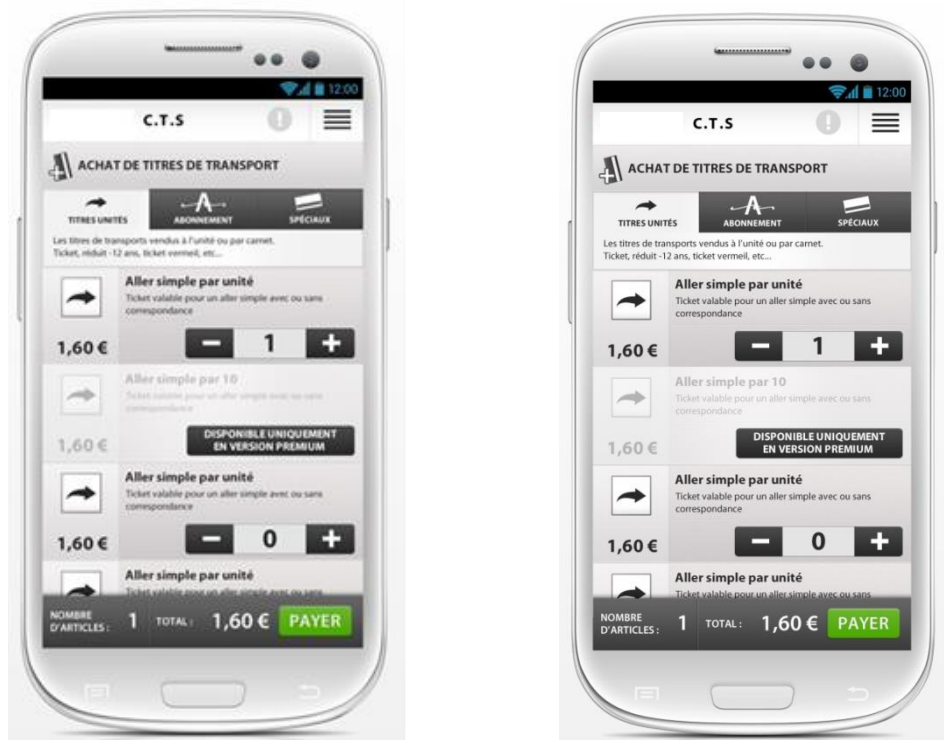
12:00

C.T.S

ACHAT DE TITRES DE TRANSPORT

TITRES UNITÉS
ABONNEMENT
SPÉCIAUX

Les titres de transports vendus à l'unité ou par carnet. Ticket, réduit -12 ans, ticket vermeil, etc...

Aller simple par unité
Ticket valable pour un aller simple avec ou sans correspondance
1,60 €
−
1
+

Aller simple par 10
Ticket valable pour un aller simple avec ou sans correspondance
1,60 €
DISPONIBLE UNIQUEMENT EN VERSION PREMIUM

Aller simple par unité
Ticket valable pour un aller simple avec ou sans correspondance
1,60 €
−
0
+

Aller simple par unité
Ticket valable pour un aller simple avec ou sans

NOMBRE D'ARTICLES : 1 TOTAL : 1,60 € PAYER

12:00

C.T.S

ACHAT DE TITRES DE TRANSPORT

TITRES UNITÉS
ABONNEMENT
SPÉCIAUX

Les titres de transports vendus à l'unité ou par carnet. Ticket, réduit -12 ans, ticket vermeil, etc...

Aller simple par unité
Ticket valable pour un aller simple avec ou sans correspondance
1,60 €
−
1
+

Aller simple par 10
Ticket valable pour un aller simple avec ou sans correspondance
1,60 €
DISPONIBLE UNIQUEMENT EN VERSION PREMIUM

Aller simple par unité
Ticket valable pour un aller simple avec ou sans correspondance
1,60 €
−
0
+

Aller simple par unité
Ticket valable pour un aller simple avec ou sans

NOMBRE D'ARTICLES : 1 TOTAL : 1,60 € PAYER